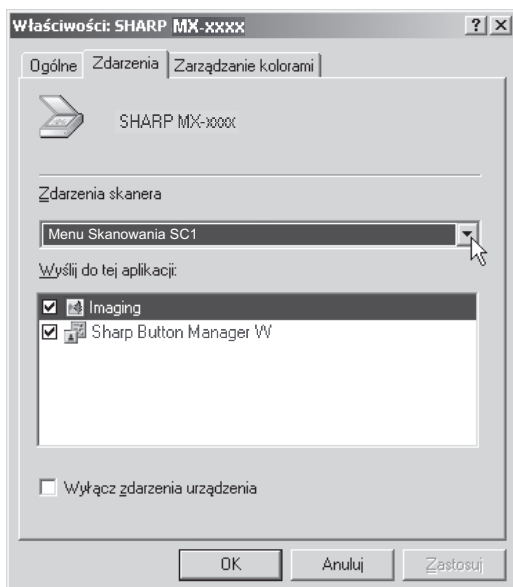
Właściwości: SHARP MX-xxxx
?
X
Ogólne
Zdarzenia
Zarządzanie kolorami

SHARP MX-xxxx

Zdarzenia skanera

Menu Skanowania SC1

Wyślij do tej aplikacji:

Imaging
Sharp Button Manager W

Wyłącz zdarzenia urządzenia

OK
Anuluj
Zastosuj